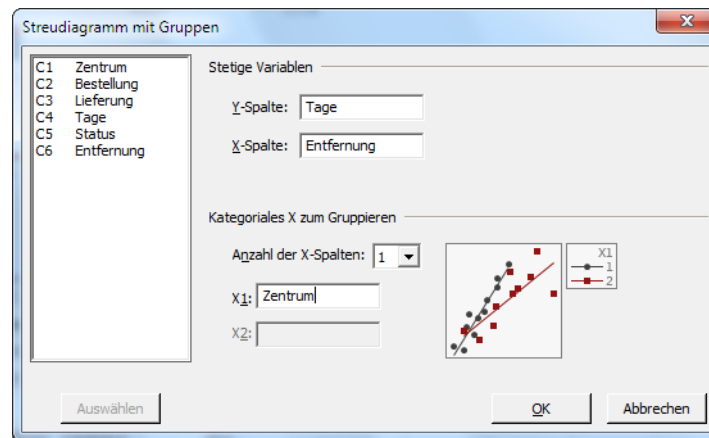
Streudiagramm mit Gruppen

| | |
|---|---|
| C1 | Zentrum |
| C2 | Bestellung |
| C3 | Lieferung |
| C4 | Tage |
| C5 | Status |
| C6 | Entfernung |

Stetige Variablen

Y-Spalte: Tage

X-Spalte: Entfernung

Kategoriales X zum Gruppieren

Anzahl der X-Spalten: 1

X1: Zentrum

X2:

X1
1
2

Auswählen

OK

Abbrechen